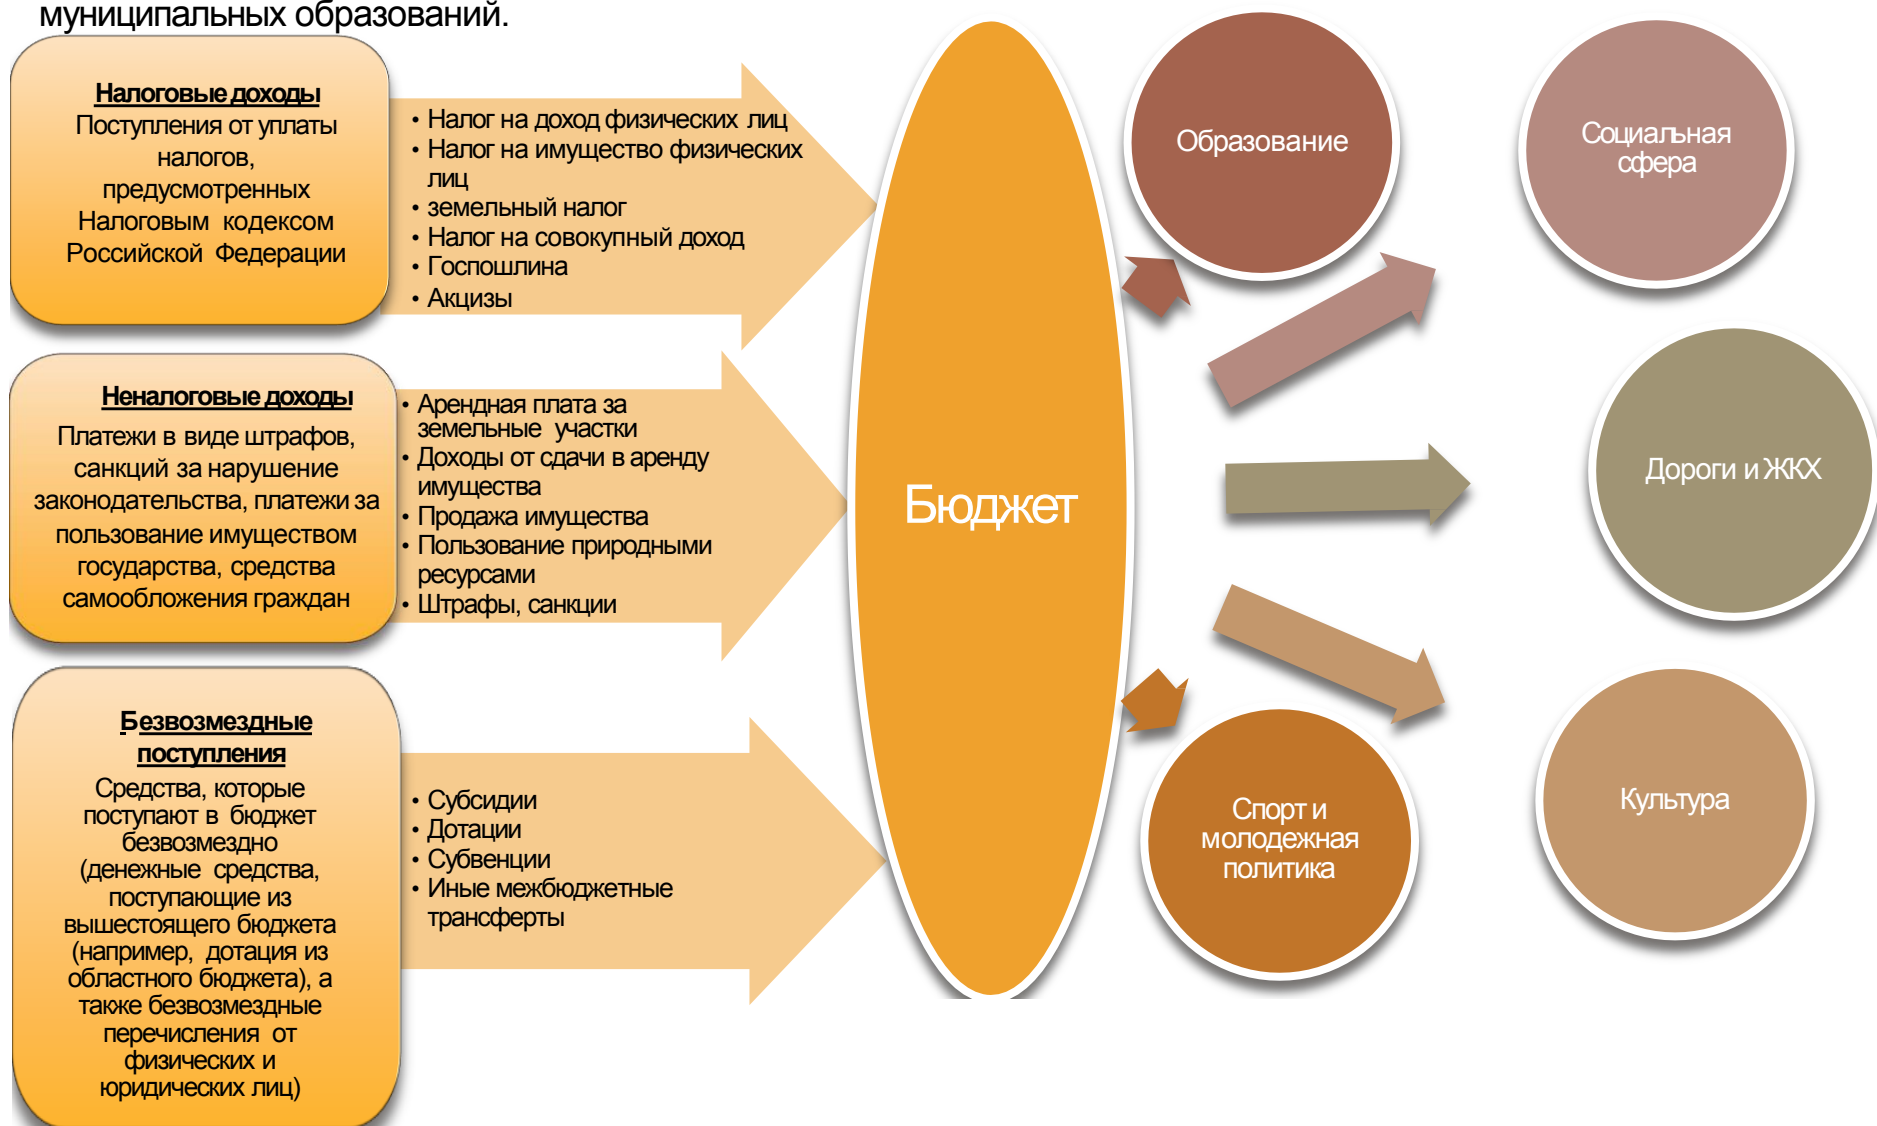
муниципальных образований.

Налоговые доходы
Поступления от уплаты налогов, предусмотренных Налоговым кодексом Российской Федерации

• Налог на доход физических лиц
• Налог на имущество физических лиц
• земельный налог
• Налог на совокупный доход
• Госпошлина
• Акцизы

Неналоговые доходы
Платежи в виде штрафов, санкций за нарушение законодательства, платежи за пользование имуществом государства, средства самообложения граждан

• Арендная плата за земельные участки
• Доходы от сдачи в аренду имущества
• Продажа имущества
• Пользование природными ресурсами
• Штрафы, санкции

Безвозмездные поступления
Средства, которые поступают в бюджет безвозмездно (денежные средства, поступающие из вышестоящего бюджета (например, дотация из областного бюджета), а также безвозмездные перечисления от физических и юридических лиц)

• Субсидии
• Дотации
• Субвенции
• Иные межбюджетные трансферты

Бюджет

Образование

Социальная сфера

Дороги и ЖКХ

Спорт и молодежная политика

Культура